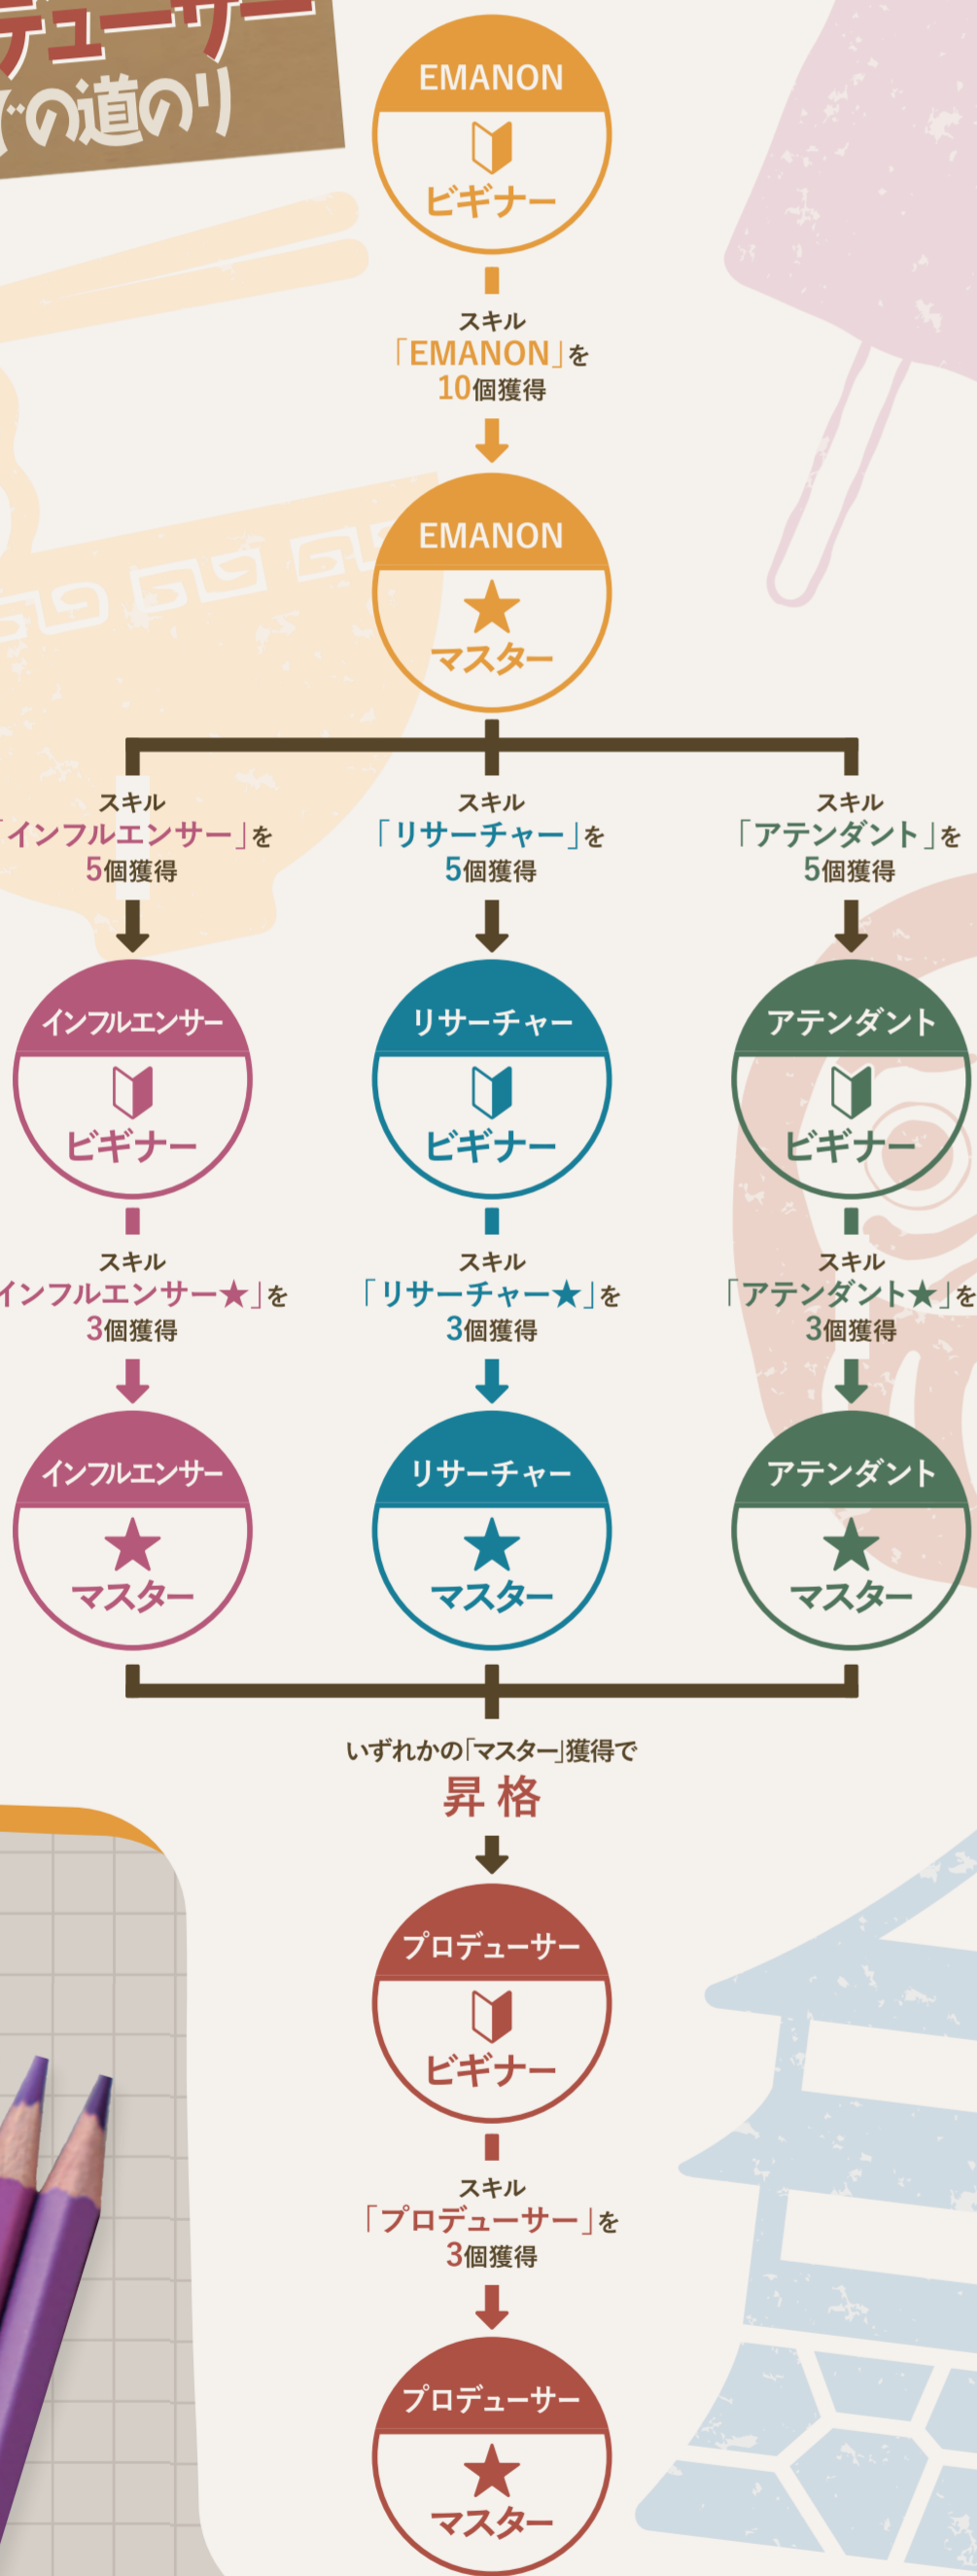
デューサー
での道のり

EMANON
ビギナー

スキル
「EMANON」を
10個獲得

EMANON
マスター

スキル
「インフルエンサー」を
5個獲得

スキル
「リサーチャー」を
5個獲得

スキル
「アテンダント」を
5個獲得

インフルエンサー
ビギナー

リサーチャー
ビギナー

アテンダント
ビギナー

スキル
「インフルエンサー★」を
3個獲得

スキル
「リサーチャー★」を
3個獲得

スキル
「アテンダント★」を
3個獲得

インフルエンサー
マスター

リサーチャー
マスター

アテンダント
マスター

いずれかの「マスター」獲得で
昇格

プロデューサー
ビギナー

スキル
「プロデューサー」を
3個獲得

プロデューサー
マスター